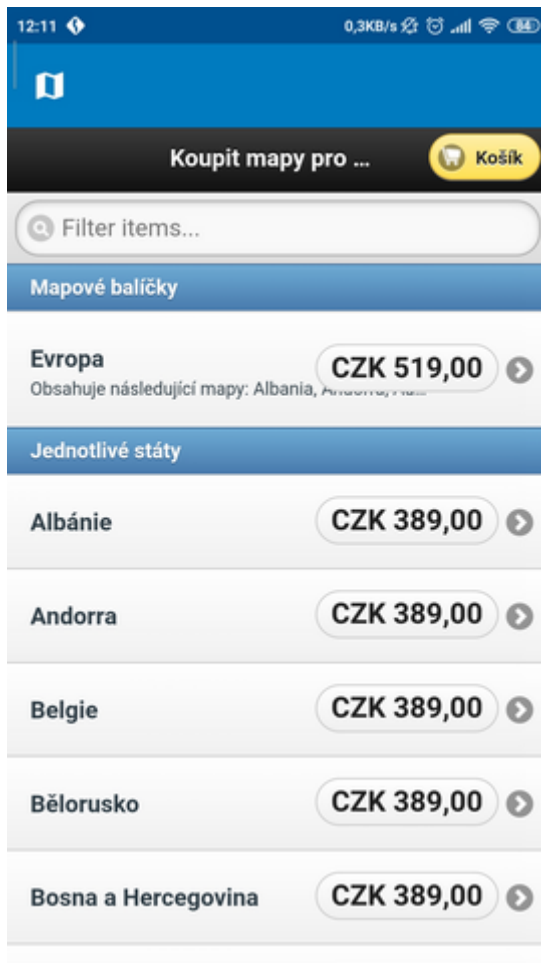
12:11 0,3KB/s 84

Koupit mapy pro ... Košík

Filter items...

Mapové balíčky

Evropa
Obsahuje následující mapy: Albania, Andorra, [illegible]
CZK 519,00

Jednotlivé státy

Albánie CZK 389,00

Andorra CZK 389,00

Belgie CZK 389,00

Bělorusko CZK 389,00

Bosna a Hercegovina CZK 389,00